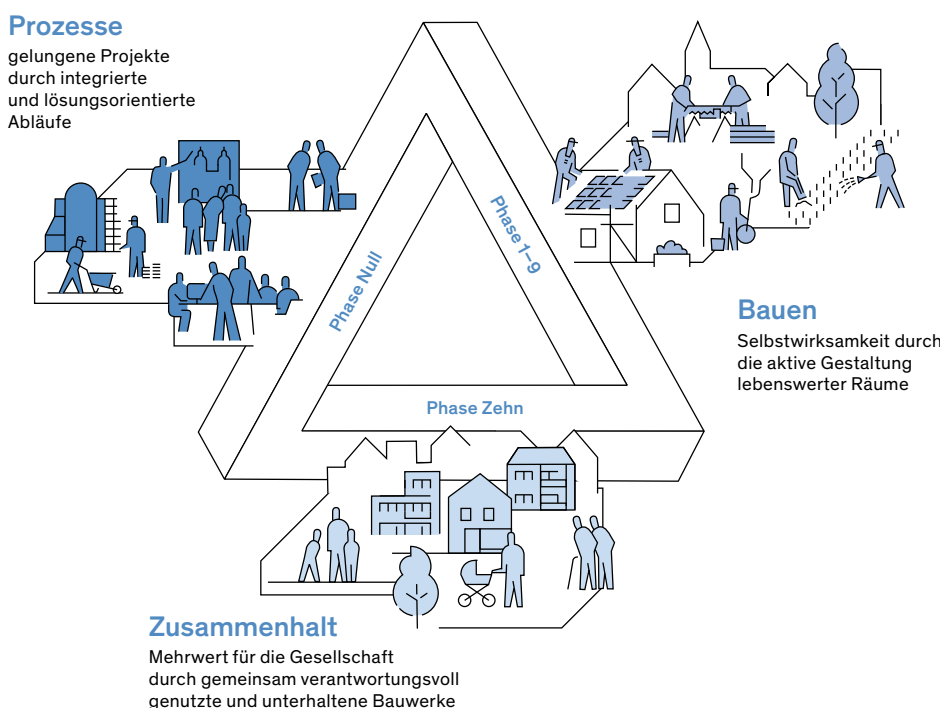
Prozesse
gelungene Projekte durch integrierte und lösungsorientierte Abläufe

Phase Null

Phase 1–9

Phase Zehn

Bauen
Selbstwirksamkeit durch die aktive Gestaltung lebenswerter Räume

Zusammenhalt
Mehrwert für die Gesellschaft durch gemeinsam verantwortungsvoll genutzte und unterhaltene Bauwerke